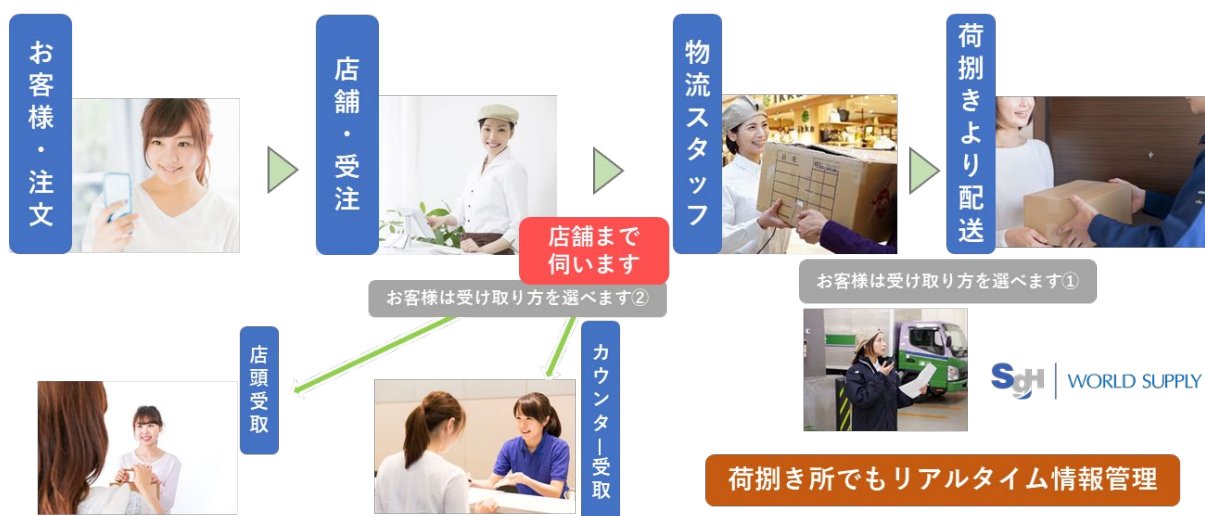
お客様・注文

店舗・受注

物流スタッフ

荷捌きより配送

店舗まで伺います

お客様は受け取り方を選べます②

お客様は受け取り方を選べます①

店頭受取

カウンター受取

SGH | WORLD SUPPLY

荷捌き所でもリアルタイム情報管理